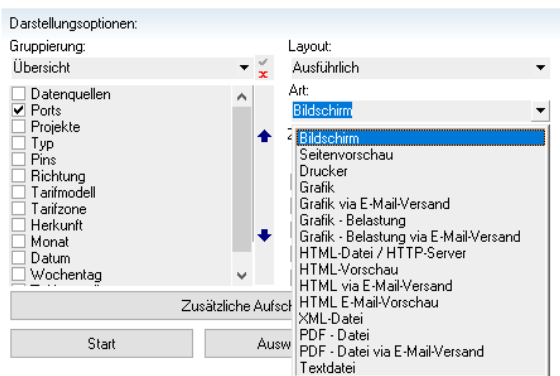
Darstellungsoptionen:

Gruppierung:

Übersicht

Datenquellen
Ports
Projekte
Typ
Pins
Richtung
Tarifmodell
Tarifzone
Herkunft
Monat
Datum
Wochentag

Layout:

Ausführlich

Art:

Bildschirm

Bildschirm
Seitenvorschau
Drucker
Grafik
Grafik via E-Mail-Versand
Grafik - Belastung
Grafik - Belastung via E-Mail-Versand
HTML-Datei / HTTP-Server
HTML-Vorschau
HTML via E-Mail-Versand
HTML E-Mail-Vorschau
XML-Datei
PDF - Datei
PDF - Datei via E-Mail-Versand
Textdatei

Zusätzliche Aufsch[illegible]

Start

Ausw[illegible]